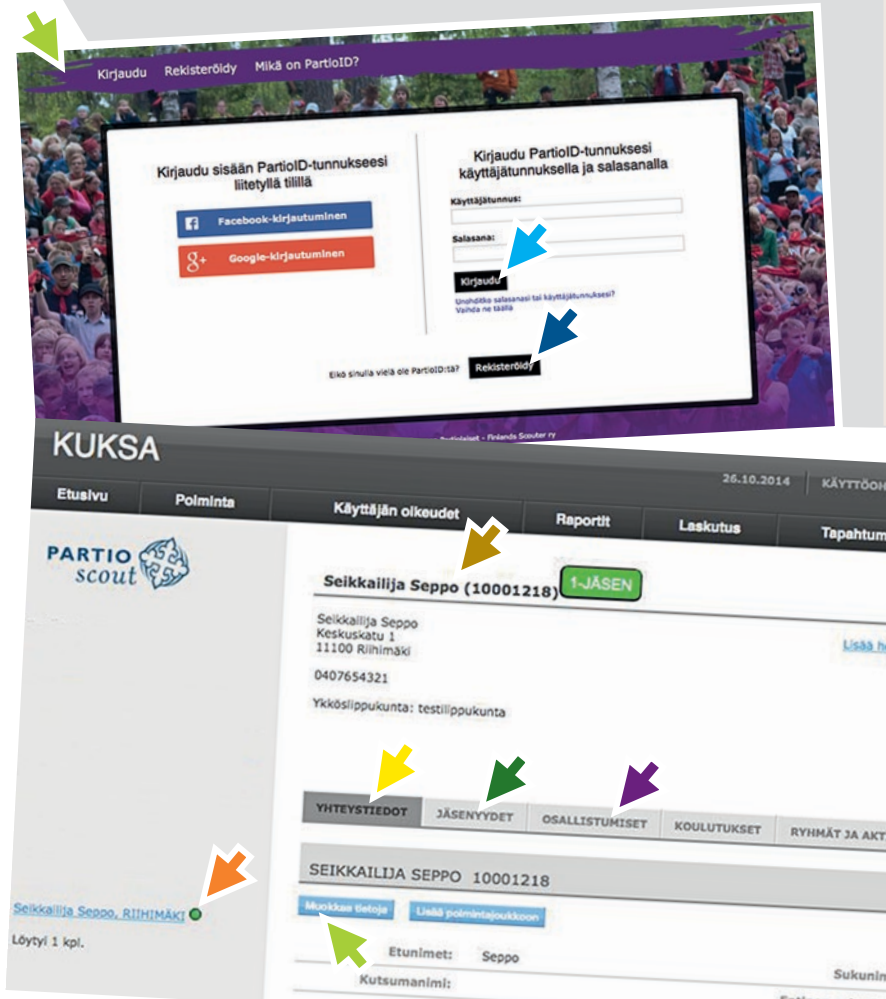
Kirjaudu Rekisteröidy Mikä on PartioID?

Kirjaudu sisään PartioID-tunnukseesi liitetyllä tilillä

Facebook-kirjautuminen

Google-kirjautuminen

Kirjaudu PartioID-tunnuksesi käyttäjätunnuksella ja salasanalla

Käyttäjätunnus:

Salasana:

Kirjaudu

Unohditko salasanasi tai käyttäjätunnuksesi? Vaihda ne täällä

Eikö sinulla vielä ole PartioID:tä? Rekisteröidy

Partiolaiset - Finlands Scouter ry

KUKSA

26.10.2014 KÄYTTÄJ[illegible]

Etusivu Poiminta Käyttäjän oikeudet Raportit Laskutus Tapahtum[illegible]

PARTIO scout

Seikkailija Seppo (10001218) 1-JÄSEN

Seikkailija Seppo
Keskuskatu 1
11100 Riihimäki

0407654321

Ykköslippukunta: testilippukunta

Lisää h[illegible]

YHTEYSTIEDOT JÄSENYYDET OSALLISTUMISET KOULUTUKSET RYHMÄT JA AKT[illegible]

SEIKKAILIJA SEPPO 10001218

Muokkaa tietoja Lisää poimintajoukkoon

Etunimet: Seppo

Kutsumanimi:

Sukunim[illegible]

Seikkailija Seppo, RIIHIMÄKI

Löytyi 1 kpl.